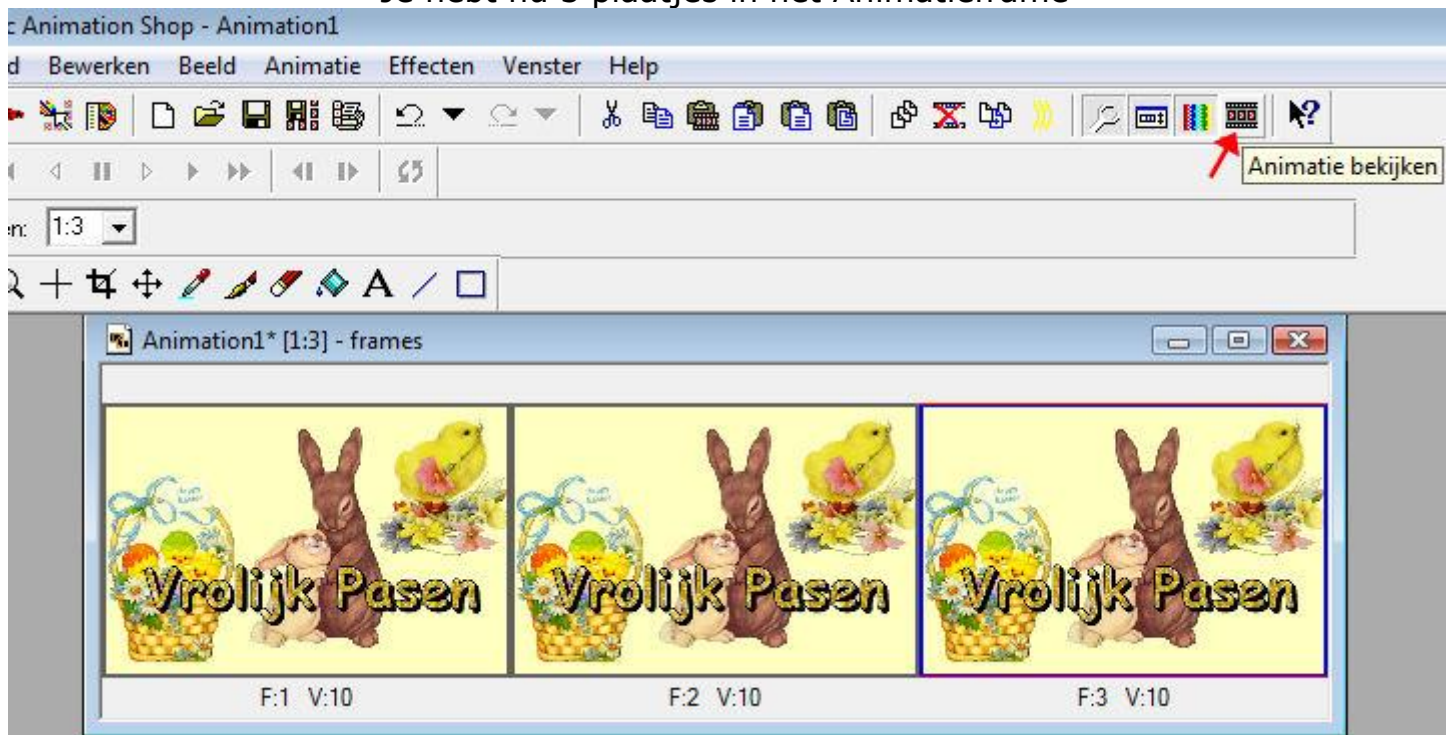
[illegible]

: Animation Shop - Animation1

d Bewerken Beeld Animatie Effecten Venster Help

Animatie bekijken

:n: 1:3

Animation1* [1:3] - frames

Vrolijk Pasen

F:1 V:10

Vrolijk Pasen

F:2 V:10

Vrolijk Pasen

F:3 V:10